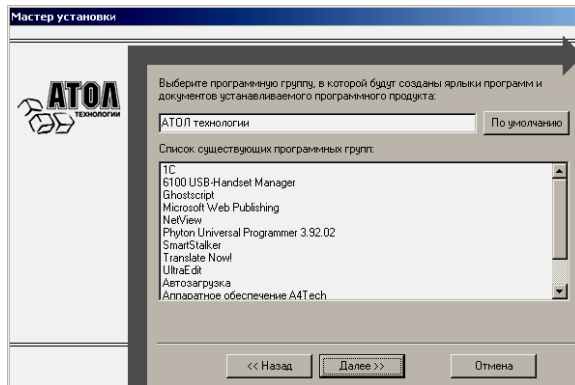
Мастер установки

АТОЛ
ТЕХНОЛОГИИ

Выберите программную группу, в которой будут созданы ярлыки программ и документов устанавливаемого программного продукта:

АТОЛ технологии

По умолчанию

Список существующих программных групп:

1С
6100 USB-Handset Manager
Ghostscript
Microsoft Web Publishing
NetView
Phyton Universal Programmer 3.92.02
SmartStalker
Translate Now!
UltraEdit
Автозагрузка
Аппаратное обеспечение A4Tech

<< Назад

Далее >>

Отмена